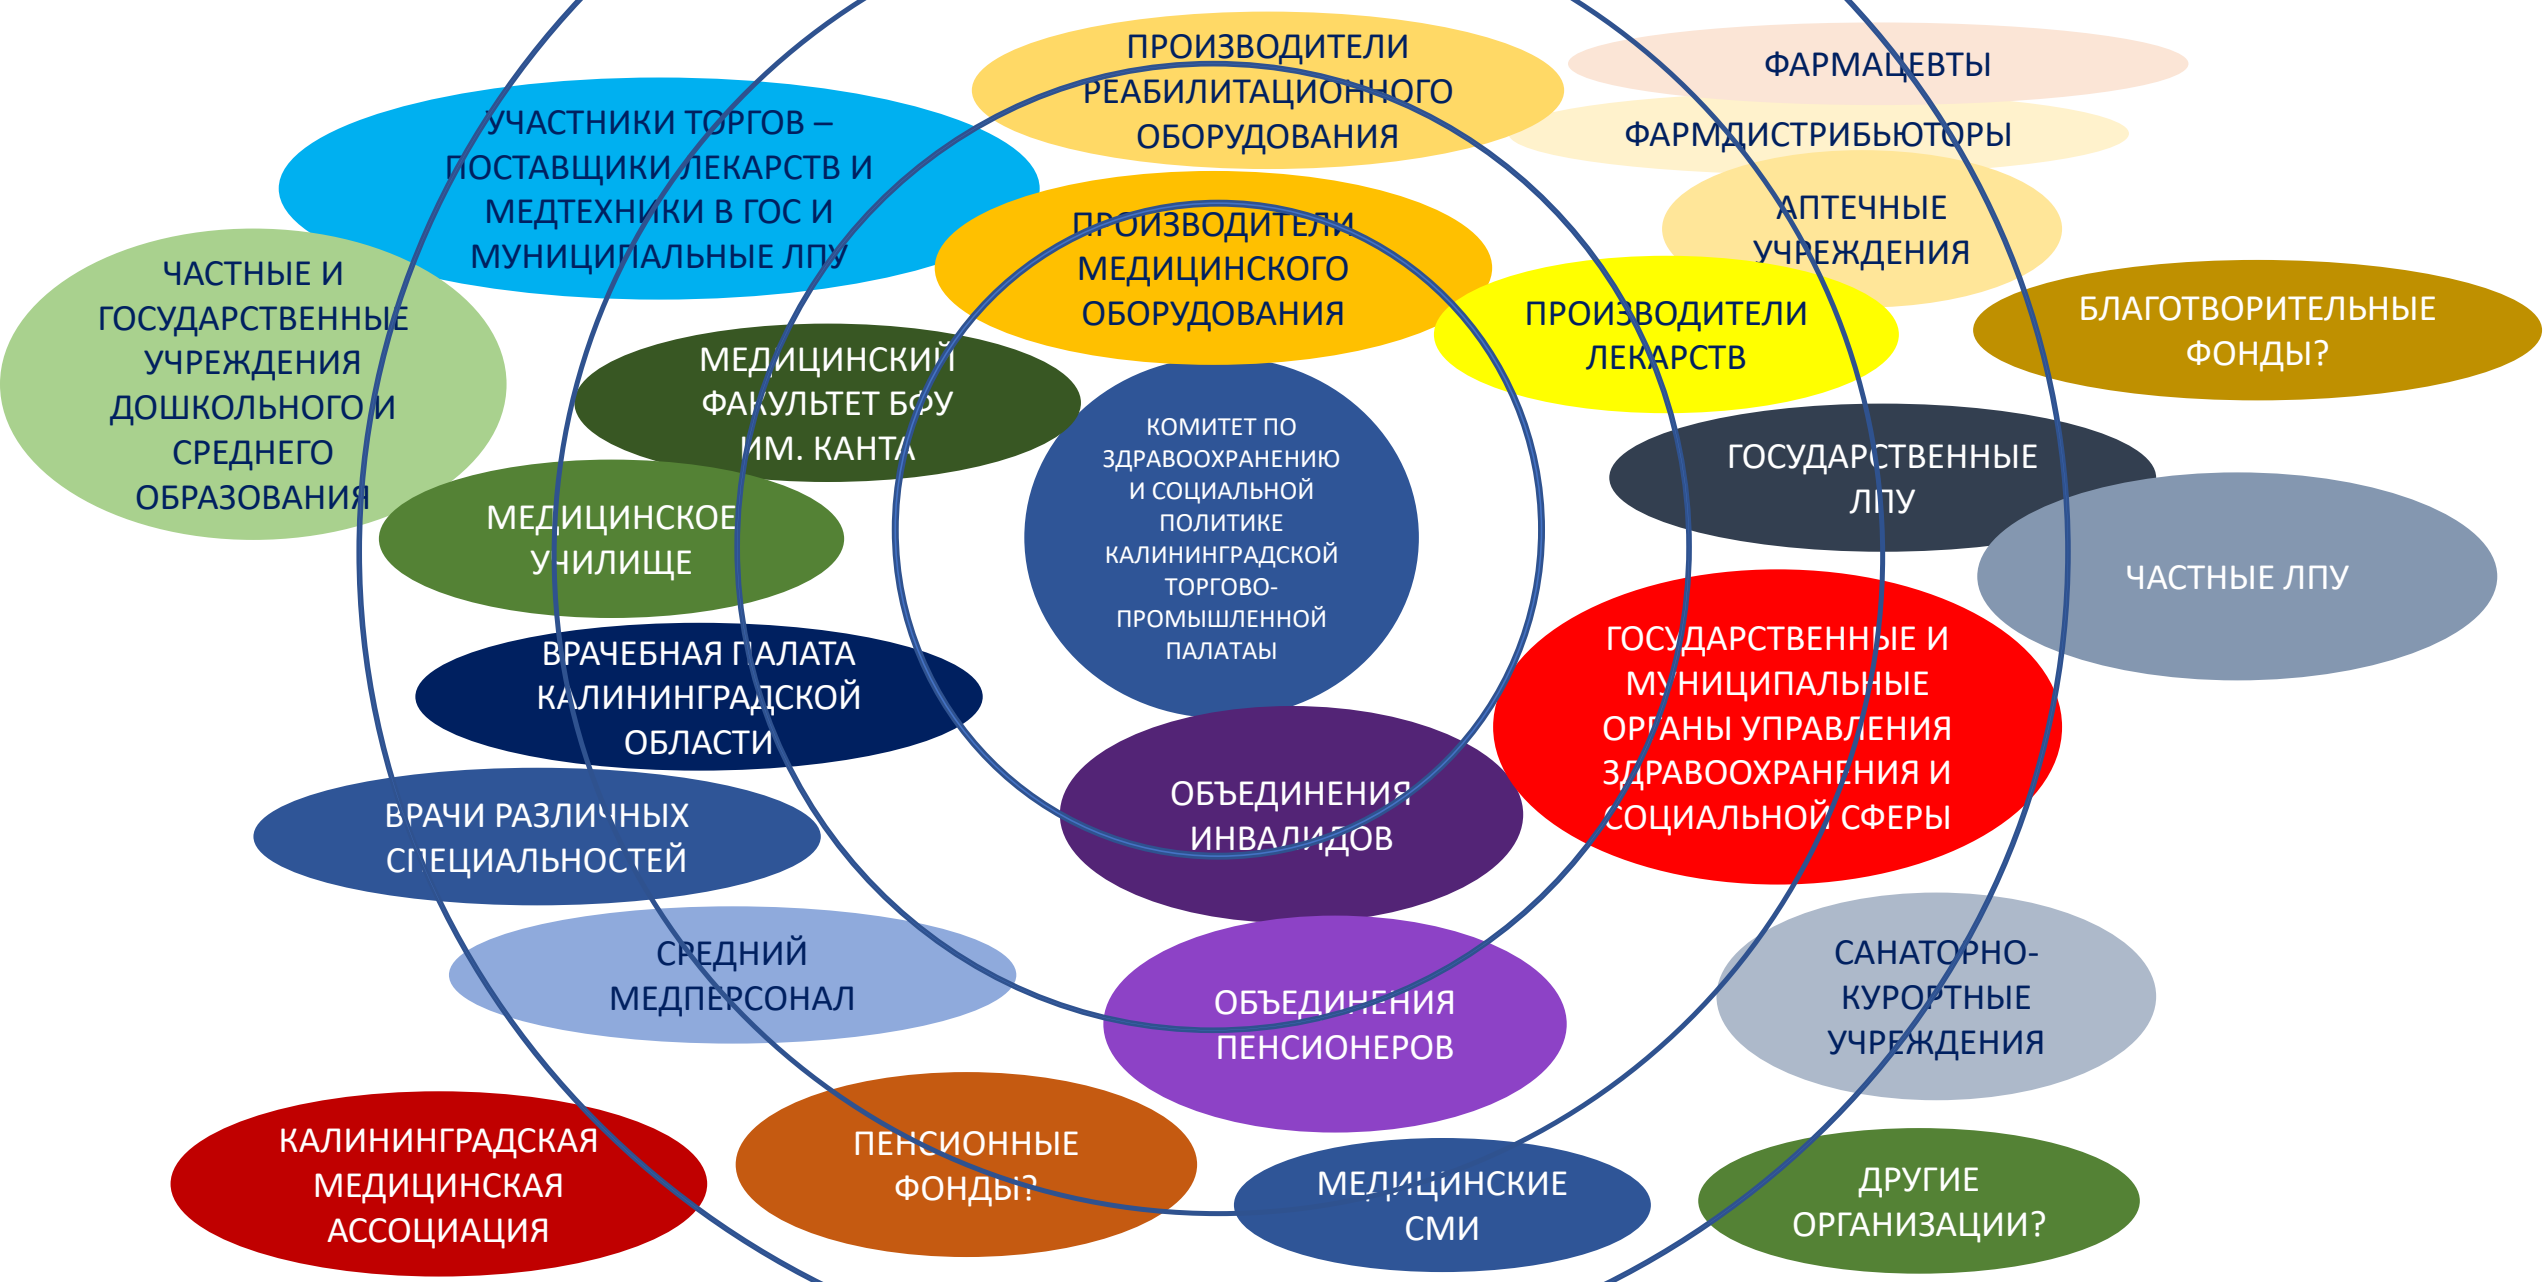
ПРОИЗВОДИТЕЛИ РЕАБИЛИТАЦИОННОГО ОБОРУДОВАНИЯ

ФАРМАЦЕВТЫ

ФАРМДИСТРИБЬЮТОРЫ

УЧАСТНИКИ ТОРГОВ – ПОСТАВЩИКИ ЛЕКАРСТВ И МЕДТЕХНИКИ В ГОС И МУНИЦИПАЛЬНЫЕ ЛПУ

АПТЕЧНЫЕ УЧРЕЖДЕНИЯ

ПРОИЗВОДИТЕЛИ МЕДИЦИНСКОГО ОБОРУДОВАНИЯ

ЧАСТНЫЕ И ГОСУДАРСТВЕННЫЕ УЧРЕЖДЕНИЯ ДОШКОЛЬНОГО И СРЕДНЕГО ОБРАЗОВАНИЯ

ПРОИЗВОДИТЕЛИ ЛЕКАРСТВ

БЛАГОТВОРИТЕЛЬНЫЕ ФОНДЫ?

МЕДИЦИНСКИЙ ФАКУЛЬТЕТ БФУ ИМ. КАНТА

КОМИТЕТ ПО ЗДРАВООХРАНЕНИЮ И СОЦИАЛЬНОЙ ПОЛИТИКЕ КАЛИНИНГРАДСКОЙ ТОРГОВО-ПРОМЫШЛЕННОЙ ПАЛАТЫ

ГОСУДАРСТВЕННЫЕ ЛПУ

МЕДИЦИНСКОЕ УЧИЛИЩЕ

ЧАСТНЫЕ ЛПУ

ВРАЧЕБНАЯ ПАЛАТА КАЛИНИНГРАДСКОЙ ОБЛАСТИ

ГОСУДАРСТВЕННЫЕ И МУНИЦИПАЛЬНЫЕ ОРГАНЫ УПРАВЛЕНИЯ ЗДРАВООХРАНЕНИЯ И СОЦИАЛЬНОЙ СФЕРЫ

ОБЪЕДИНЕНИЯ ИНВАЛИДОВ

ВРАЧИ РАЗЛИЧНЫХ СПЕЦИАЛЬНОСТЕЙ

СРЕДНИЙ МЕДПЕРСОНАЛ

ОБЪЕДИНЕНИЯ ПЕНСИОНЕРОВ

САНАТОРНО-КУРОРТНЫЕ УЧРЕЖДЕНИЯ

КАЛИНИНГРАДСКАЯ МЕДИЦИНСКАЯ АССОЦИАЦИЯ

ПЕНСИОННЫЕ ФОНДЫ?

МЕДИЦИНСКИЕ СМИ

ДРУГИЕ ОРГАНИЗАЦИИ?